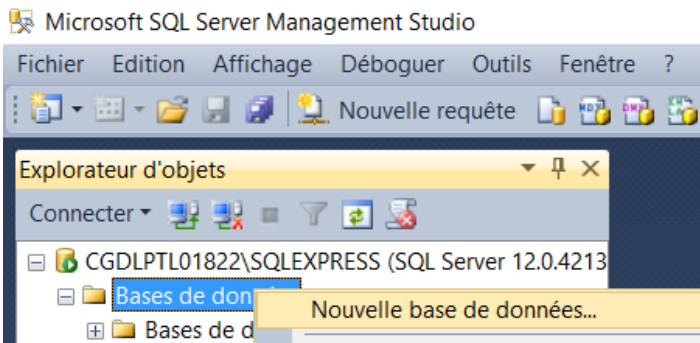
Microsoft SQL Server Management Studio

Fichier Edition Affichage Déboguer Outils Fenêtre ?

Nouvelle requête

Explorateur d'objets

Connecter

CGDLPTL01822\SQLEXPRESS (SQL Server 12.0.4213

Bases de don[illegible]

Bases de d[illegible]

Nouvelle base de données...